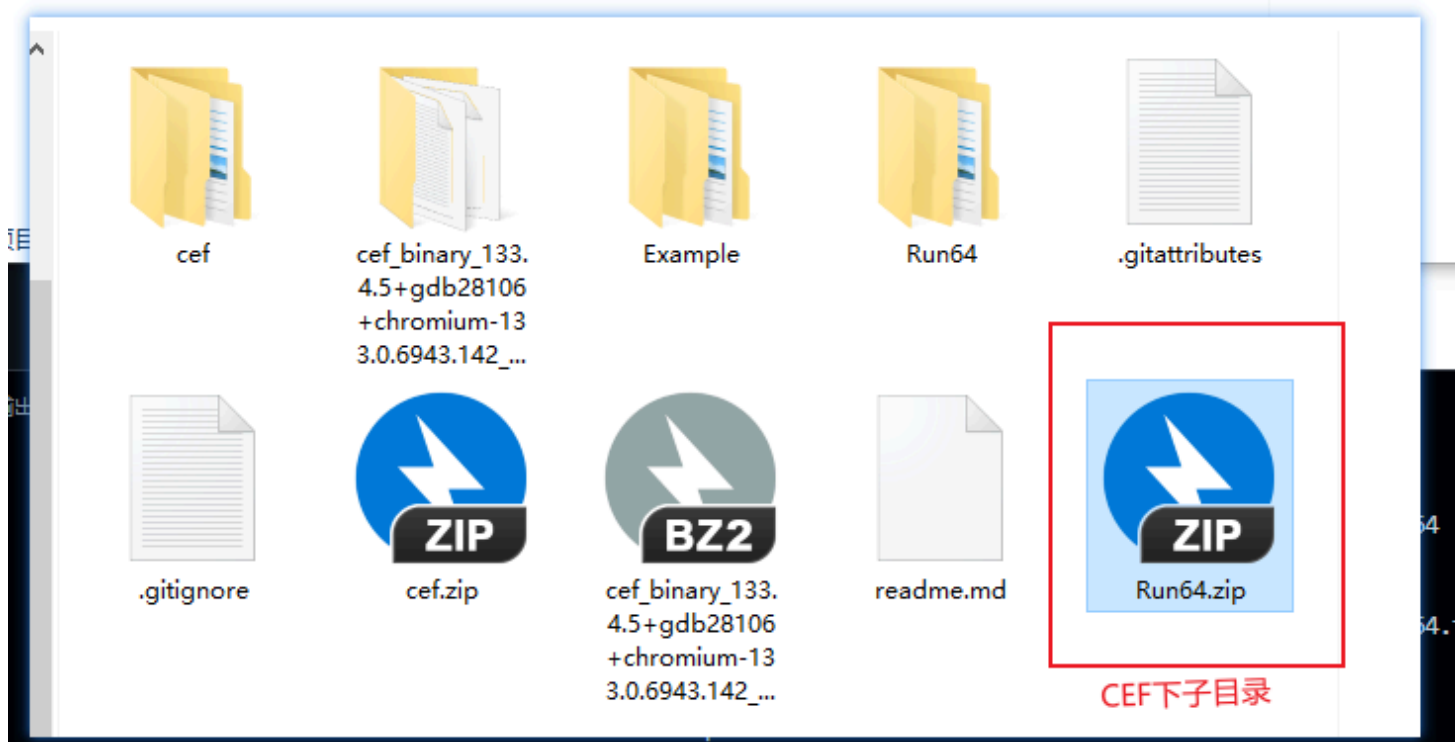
cef

cef_binary_133.4.5+gdb28106+chromium-133.0.6943.142_...

Example

Run64

.gitattributes

.gitignore

ZIP
cef.zip

BZ2
cef_binary_133.4.5+gdb28106+chromium-133.0.6943.142_...

readme.md

ZIP
Run64.zip

CEF下子目录